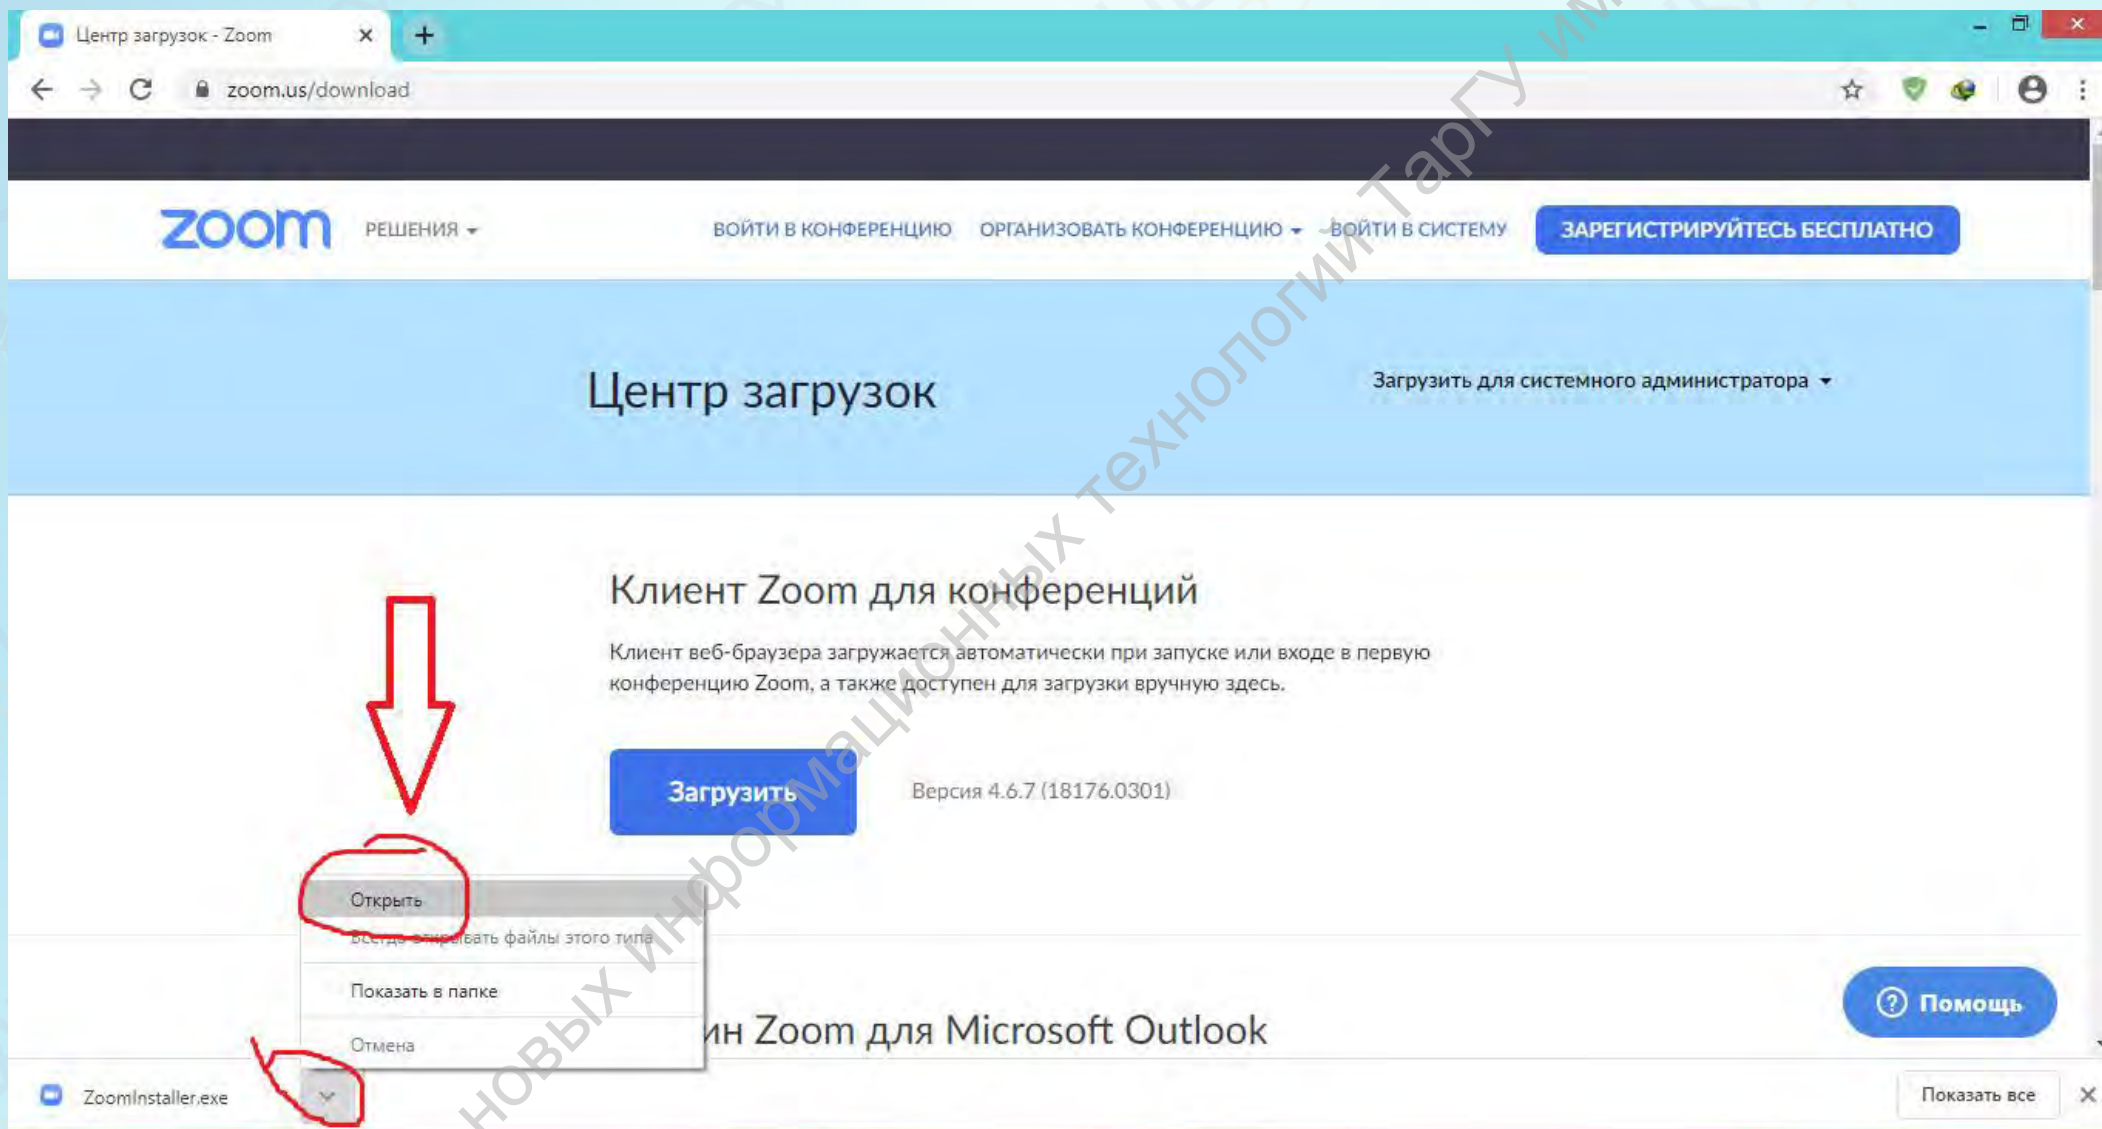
Центр загрузок - Zoom

zoom.us/download

zoom РЕШЕНИЯ ВОЙТИ В КОНФЕРЕНЦИЮ ОРГАНИЗОВАТЬ КОНФЕРЕНЦИЮ ВОЙТИ В СИСТЕМУ ЗАРЕГИСТРИРУЙТЕСЬ БЕСПЛАТНО

Центр загрузок

Загрузить для системного администратора

Клиент Zoom для конференций

Клиент веб-браузера загружается автоматически при запуске или входе в первую конференцию Zoom, а также доступен для загрузки вручную здесь.

Загрузить

Версия 4.6.7 (18176.0301)

Открыть

Всегда открывать файлы этого типа

Показать в папке

Отмена

ин Zoom для Microsoft Outlook

Помощь

ZoomInstaller.exe

Показать все

новых информационных технологий ТарГУ им.